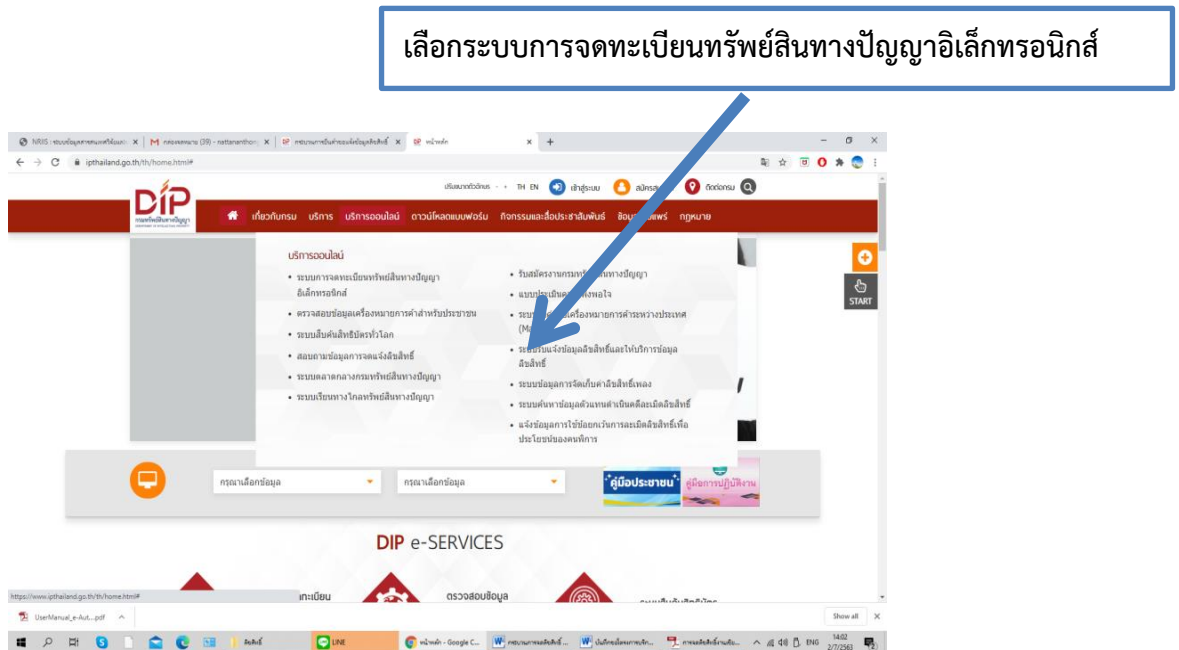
เลือกระบบการจดทะเบียนทรัพย์สินทางปัญญาอิเล็กทรอนิกส์

NRIIS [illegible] × M กล่องจดหมาย (39) - nattanantho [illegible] × DIP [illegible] × DIP หน้าหลัก × +

ipthailand.go.th/th/home.html#

DIP กรมทรัพย์สินทางปัญญา

ปรับขนาดตัวอักษร - + TH EN เข้าสู่ระบบ สมัครสมาชิก ติดต่อกรม

เกี่ยวกับกรม บริการ บริการออนไลน์ ดาวน์โหลดแบบฟอร์ม กิจกรรมและสื่อประชาสัมพันธ์ ข้อมูลเผยแพร่ กฎหมาย

บริการออนไลน์

• ระบบการจดทะเบียนทรัพย์สินทางปัญญาอิเล็กทรอนิกส์
• ตรวจสอบข้อมูลเครื่องหมายการค้าสำหรับประชาชน
• ระบบสืบค้นสิทธิบัตรทั่วโลก
• สอบถามข้อมูลการจดแจ้งลิขสิทธิ์
• ระบบตลาดกลางกรมทรัพย์สินทางปัญญา
• ระบบเรียนทางไกลทรัพย์สินทางปัญญา

• รับสมัครงานกรมทรัพย์สินทางปัญญา
• แบบประเมินความพึงพอใจ
• ระบบ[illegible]เครื่องหมายการค้าระหว่างประเทศ (M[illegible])
• ระบบรับแจ้งข้อมูลลิขสิทธิ์และให้บริการข้อมูลลิขสิทธิ์
• ระบบข้อมูลการจัดเก็บค่าลิขสิทธิ์เพลง
• ระบบค้นหาข้อมูลตัวแทนดำเนินคดีละเมิดลิขสิทธิ์
• แจ้งข้อมูลการใช้ข้อยกเว้นการละเมิดลิขสิทธิ์เพื่อประโยชน์ของคนพิการ

START

กรุณาเลือกข้อมูล กรุณาเลือกข้อมูล

คู่มือประชาชน คู่มือการปฏิบัติงาน

DIP e-SERVICES

https://www.ipthailand.go.th/th/home.html#

ทะเบียน ตรวจสอบข้อมูล

UserManual_e-Aut....pdf Show all

LINE หน้าหลัก - Google C... 14:02 2/7/2561 ENG